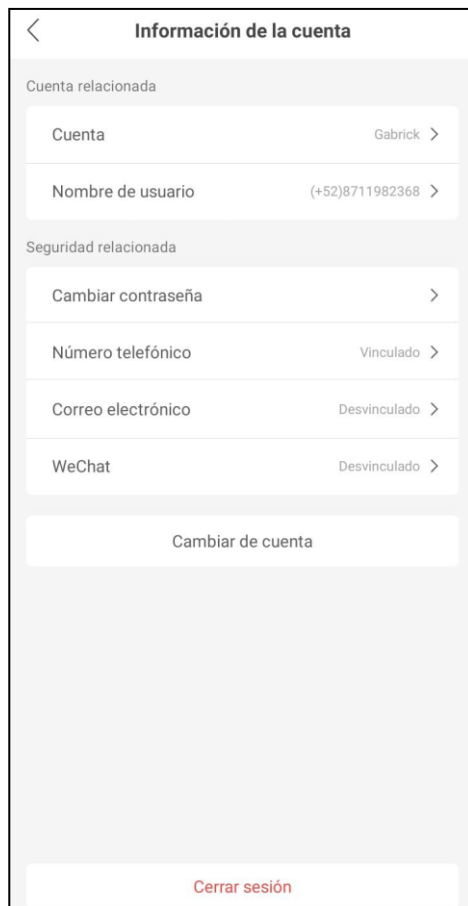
Información de la cuenta

Cuenta relacionada

Cuenta Gabrick

Nombre de usuario (+52)8711982368

Seguridad relacionada

Cambiar contraseña

Número telefónico Vinculado

Correo electrónico Desvinculado

WeChat Desvinculado

Cambiar de cuenta

Cerrar sesión